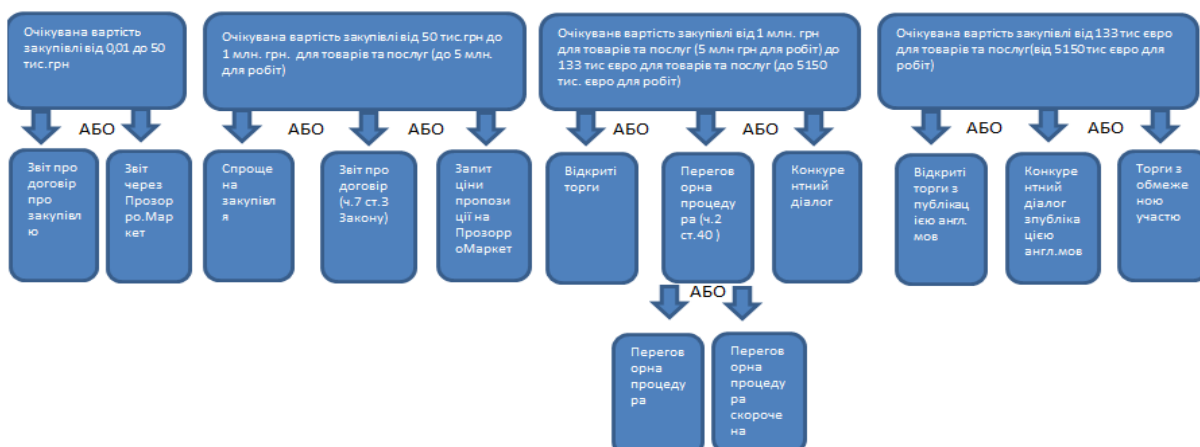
Очікувана вартість закупівлі від 0,01 до 50 тис.грн

АБО

Звіт про договір про закупівлю

Звіт через Прозорро.Маркет

Очікувана вартість закупівлі від 50 тис.грн до 1 млн. грн. для товарів та послуг (до 5 млн. для робіт)

АБО

АБО

Спрощена закупівля

Звіт про договір (ч.7 ст.3 Закону)

Запит ціни пропозиції на ПрозорроМаркет

Очікуванв вартість закупівлі від 1 млн. грн для товарів та послуг (5 млн грн для робіт) до 133 тис євро для товарів та послуг (до 5150 тис. євро для робіт)

АБО

АБО

Відкриті торги

Переговорна процедура (ч.2 ст.40 )

Конкурентний діалог

АБО

Переговорна процедура

Переговорна процедура скорочена

Очікувана вартість закупівлі від 133 тис євро для товарів та послуг(від 5150 тис євро для робіт)

АБО

АБО

Відкриті торги з публікацією англ. мов

Конкурентний діалог зпублікацією англ.мов

Торги з обмеженою участю